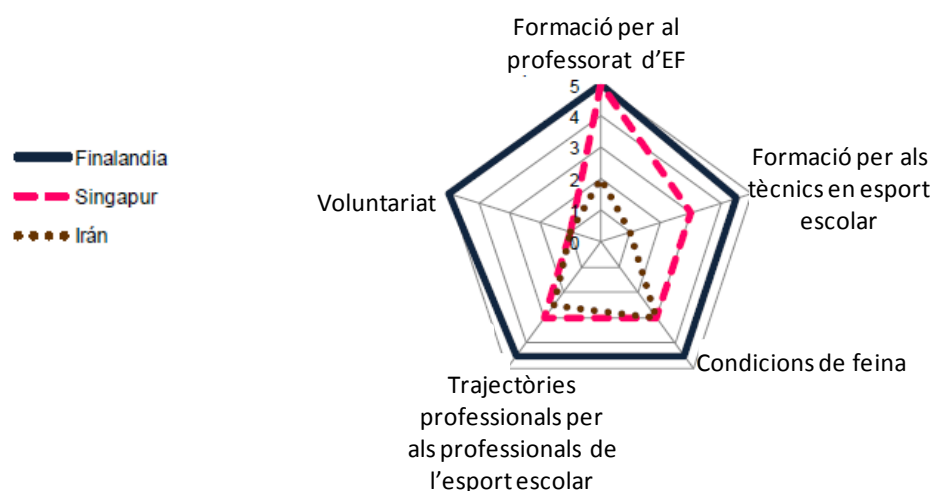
Finalandia
Singapur
Irán

Formació per al professorat d'EF

5
4
3
2
1
0

Formació per als tècnics en esport escolar

Voluntariat

Condicions de feina

Trajectòries professionals per als professionals de l'esport escolar